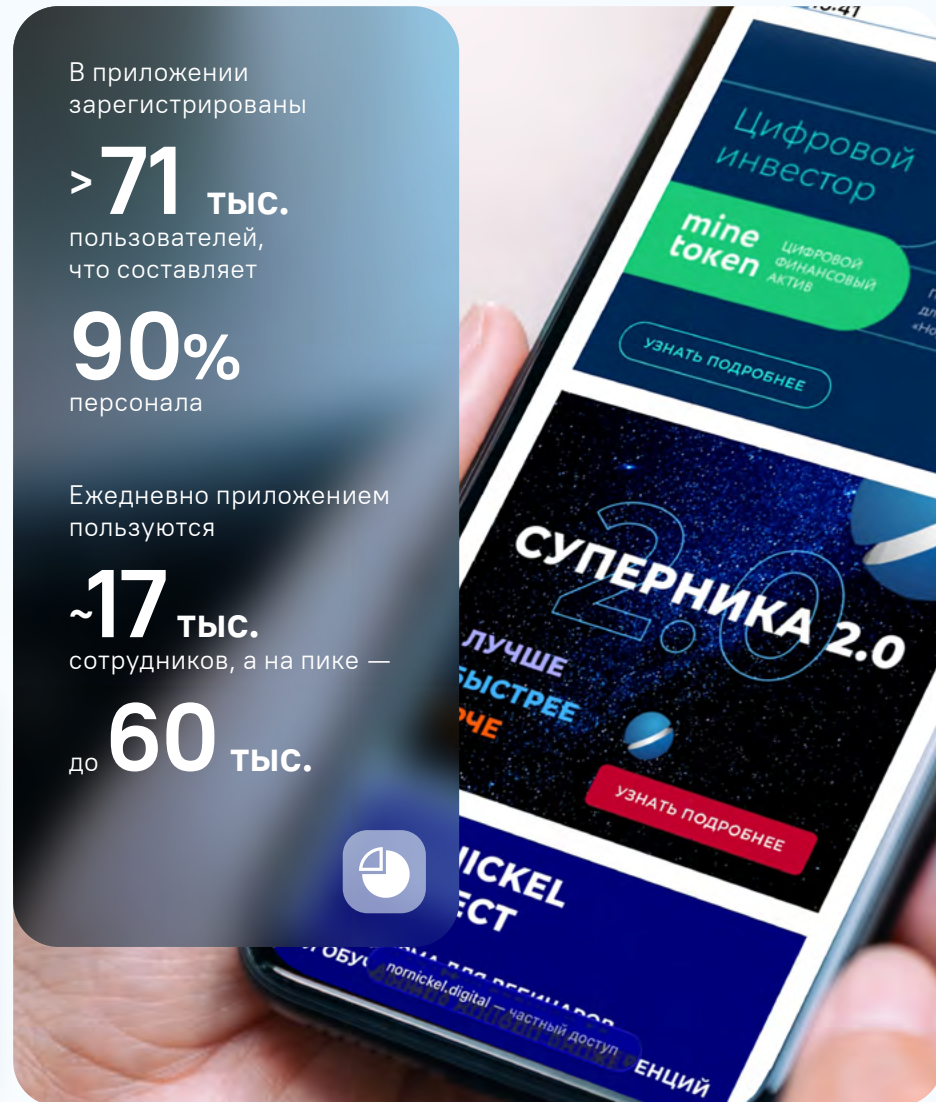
В приложении зарегистрированы

>71 тыс.

пользователей, что составляет

90%

персонала

Ежедневно приложением пользуются

~17 тыс.

сотрудников, а на пике —

до 60 тыс.

Цифровой инвестор

mine token

ЦИФРОВОЙ ФИНАНСОВЫЙ АКТИВ

УЗНАТЬ ПОДРОБНЕЕ

СУПЕРНИКА 2.0

ЛУЧШЕ

БЫСТРЕЕ

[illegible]РЧЕ

УЗНАТЬ ПОДРОБНЕЕ

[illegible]ICKEL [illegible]ECT

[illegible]ОБУ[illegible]

nornickel.digital частный доступ

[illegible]ЕНЦИЙ